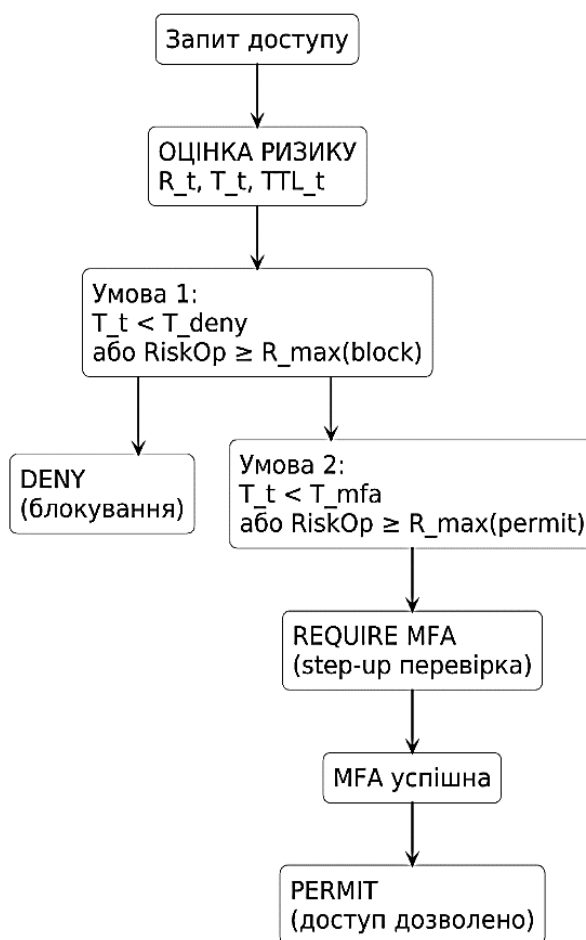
Запит доступу

ОЦІНКА РИЗИКУ
R_t, T_t, TTL_t

Умова 1:
T_t < T_deny
або RiskOp ≥ R_max(block)

DENY
(блокування)

Умова 2:
T_t < T_mfa
або RiskOp ≥ R_max(permit)

REQUIRE MFA
(step-up перевірка)

MFA успішна

PERMIT
(доступ дозволено)